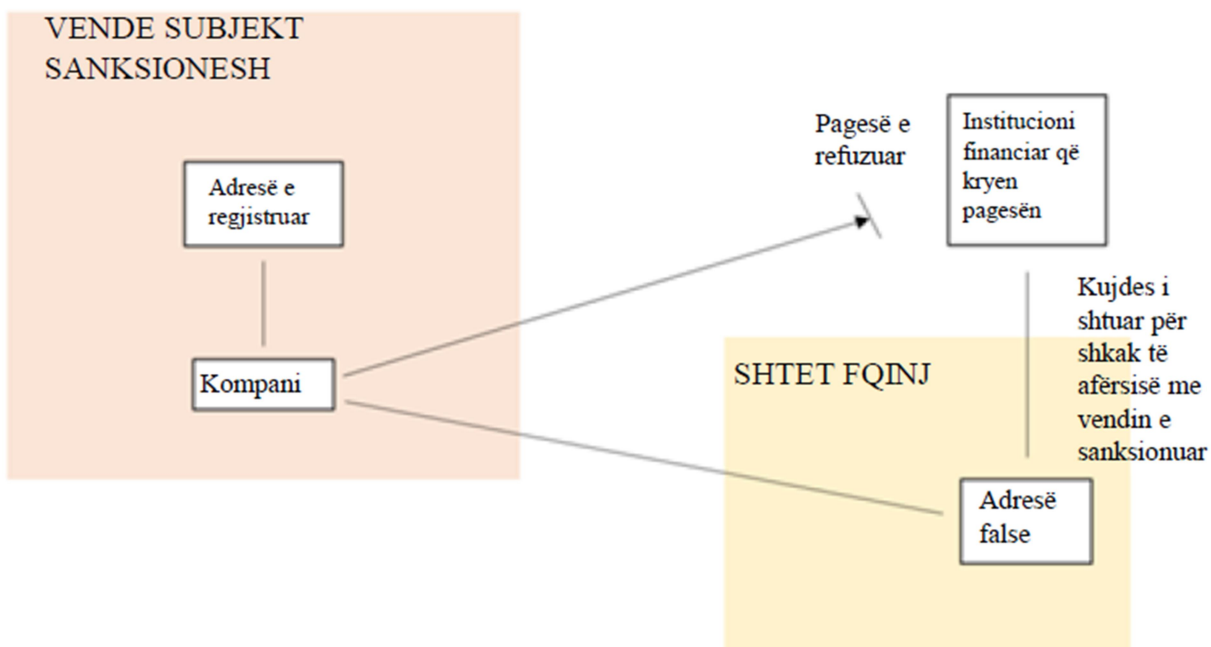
VENDE SUBJEKT SANKSIONESH

Adresë e regjistruar

Kompani

Pagesë e refuzuar

Institucioni financiar që kryen pagesën

Kujdes i shtuar për shkak të afërsisë me vendin e sanksionuar

SHTET FQINJ

Adresë false